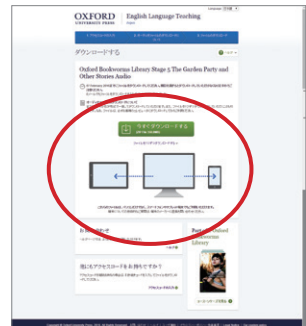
OXFORD UNIVERSITY PRESS | English Language Teaching

ダウンロードする

Oxford Bookworms Library Stage 5 The Garden Party and Other Stories Audio

今すぐダウンロードする

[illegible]

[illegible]

お知らせ

Oxford Bookworms Library

既にアクセスコードをお持ちですか？

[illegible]